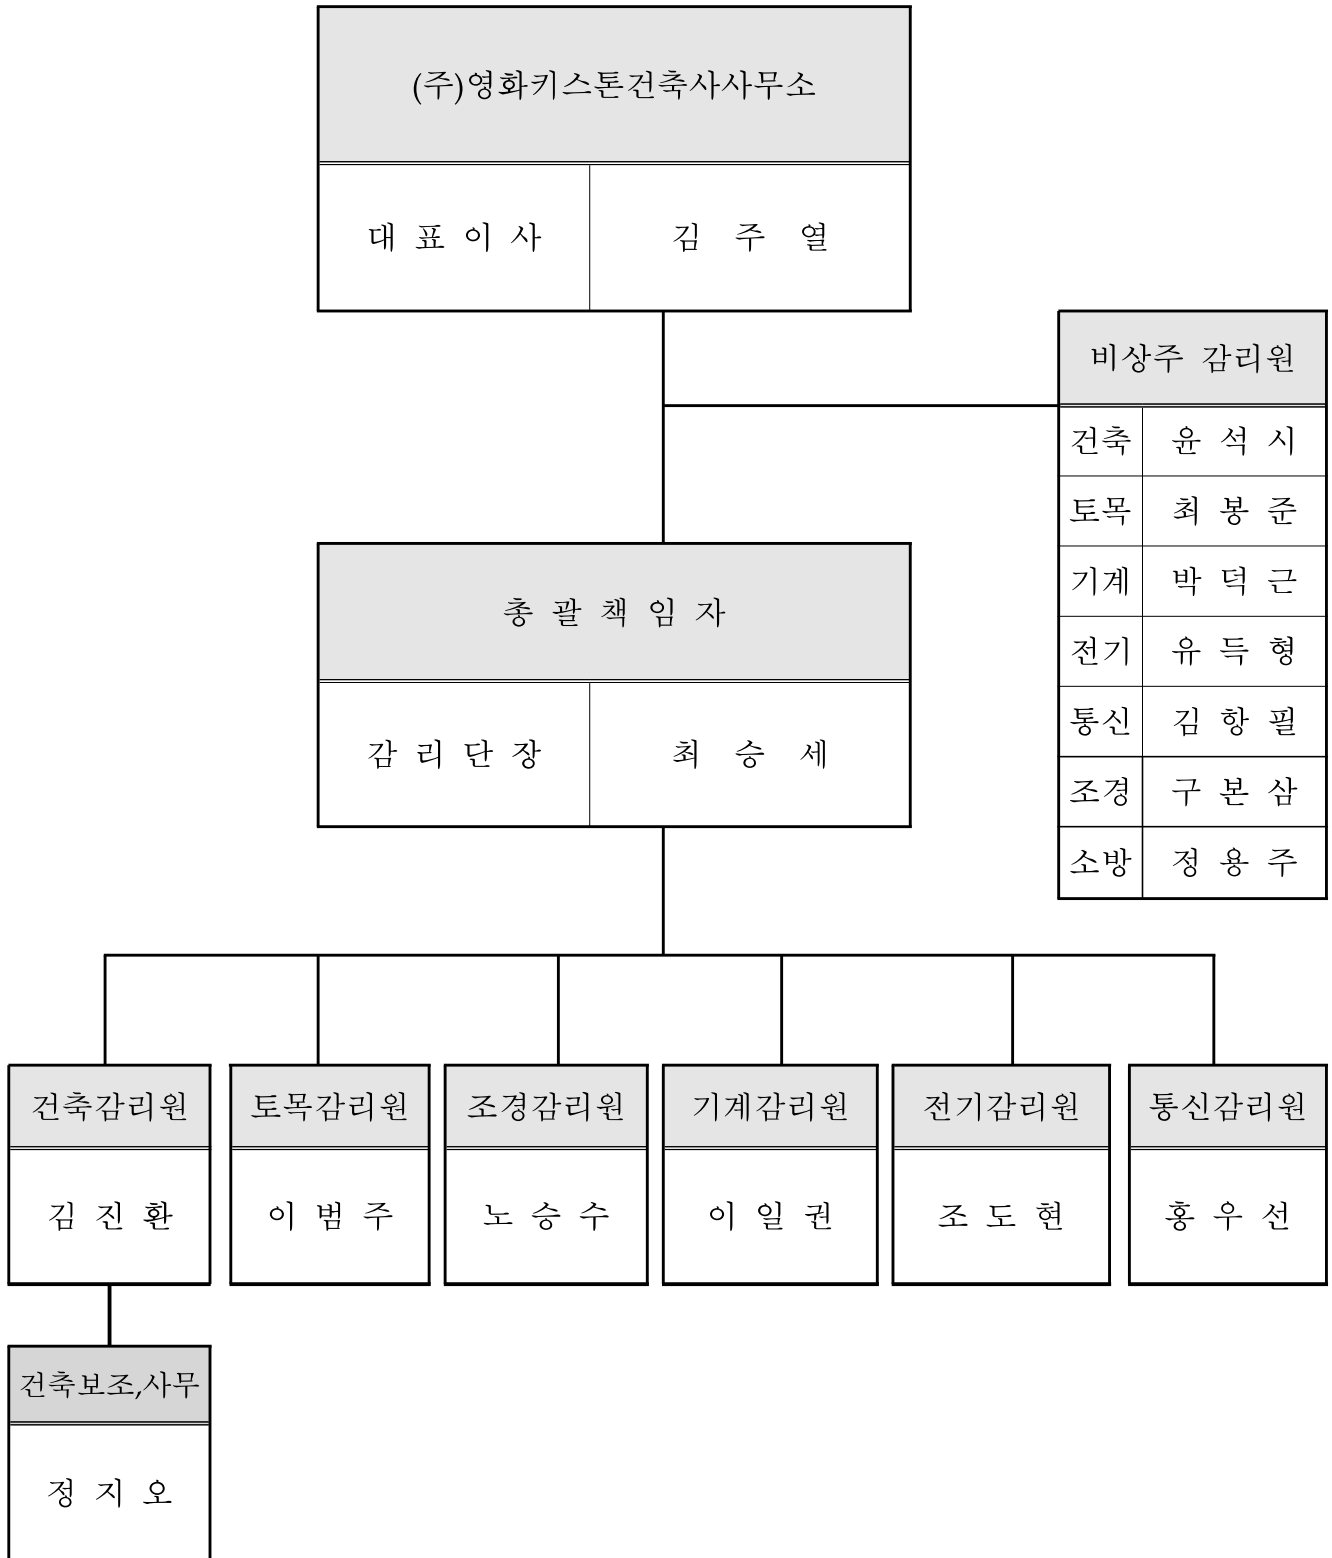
(주)영화키스톤건축사사무소

| 대표이사 | 김 주 열 |
|---|---|

비상주 감리원

| 건축 | 윤 석 시 |
|---|---|
| 토목 | 최 봉 준 |
| 기계 | 박 덕 근 |
| 전기 | 유 득 형 |
| 통신 | 김 항 필 |
| 조경 | 구 본 삼 |
| 소방 | 정 용 주 |

총괄책임자

| 감리단장 | 최 승 세 |
|---|---|

건축감리원
김 진 환

토목감리원
이 범 주

조경감리원
노 승 수

기계감리원
이 일 권

전기감리원
조 도 현

통신감리원
홍 우 선

건축보조,사무
정 지 오